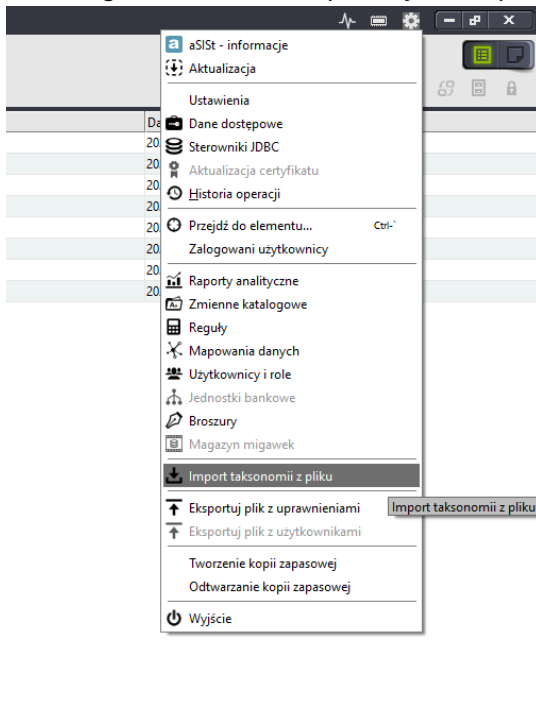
aSISt - informacje
Aktualizacja
Ustawienia
Dane dostępowe
Sterowniki JDBC
Aktualizacja certyfikatu
Historia operacji
Przejdź do elementu... Ctrl-`
Zalogowani użytkownicy
Raporty analityczne
Zmienne katalogowe
Reguły
Mapowania danych
Użytkownicy i role
Jednostki bankowe
Broszury
Magazyn migawek
Import taksonomii z pliku
Eksportuj plik z uprawnieniami
Eksportuj plik z użytkownikami
Tworzenie kopii zapasowej
Odtwarzanie kopii zapasowej
Wyjście

Import taksonomii z pliku

Da
20
20
20
20
20
20
20
20